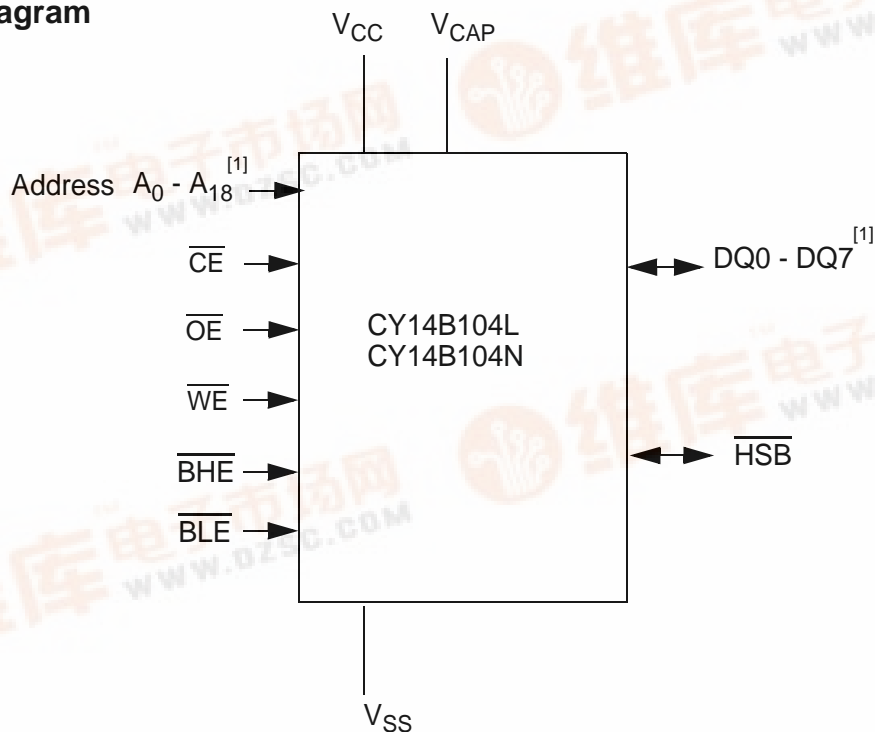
agram

$V_{CC}$ $V_{CAP}$

Address $A_0$ - $A_{18}$ [1]

$\overline{CE}$

$\overline{OE}$

$\overline{WE}$

$\overline{BHE}$

$\overline{BLE}$

CY14B104L
CY14B104N

DQ0 - DQ7 [1]

$\overline{HSB}$

$V_{SS}$

维库电子市场网 www.dzsc.com